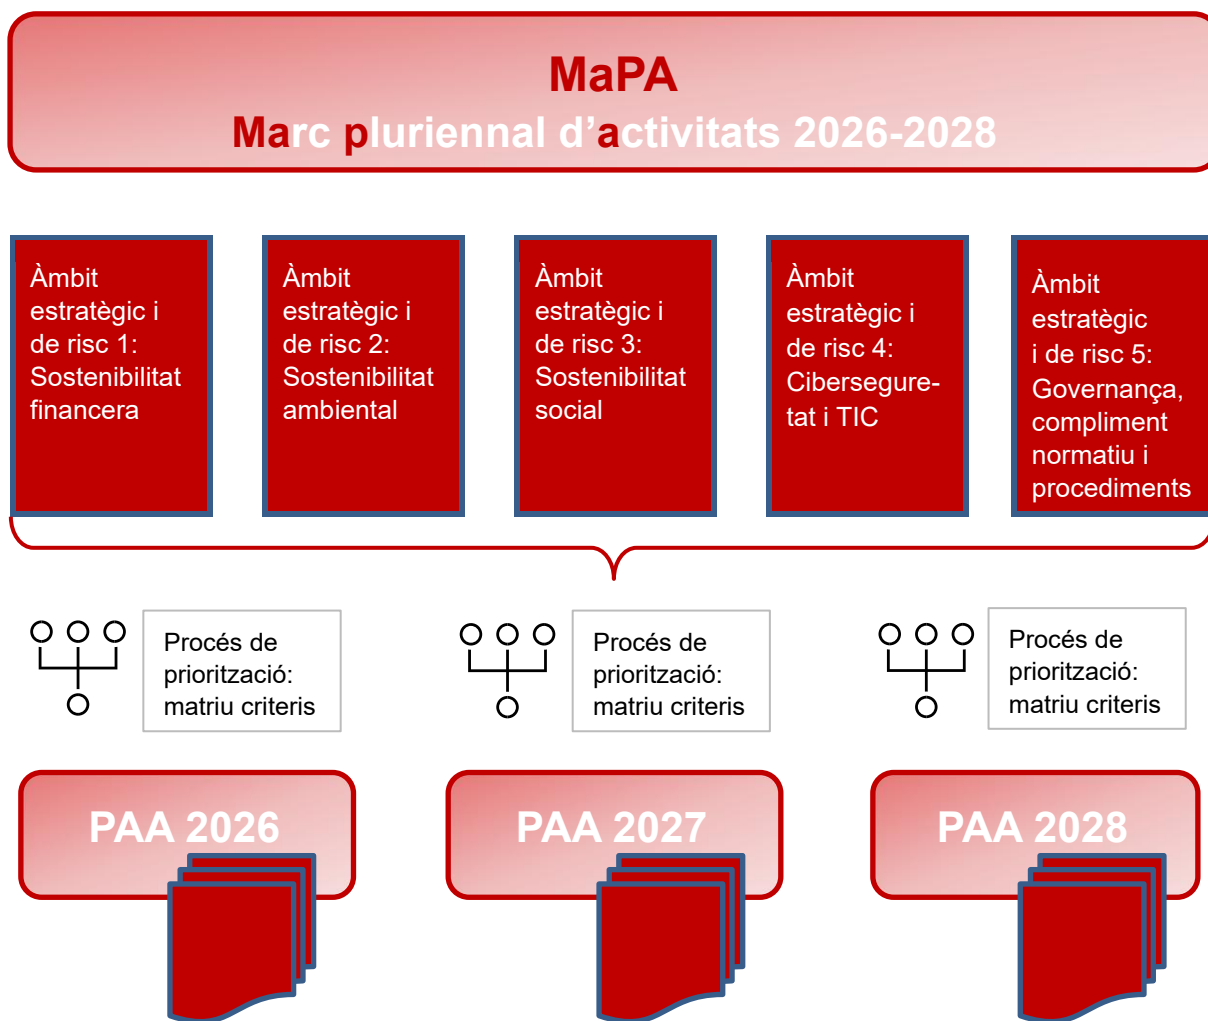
MaPA
Marc pluriennal d’activitats 2026-2028

Àmbit estratègic i de risc 1: Sostenibilitat financera

Àmbit estratègic i de risc 2: Sostenibilitat ambiental

Àmbit estratègic i de risc 3: Sostenibilitat social

Àmbit estratègic i de risc 4: Cibersegure-tat i TIC

Àmbit estratègic i de risc 5: Governança, compliment normatiu i procediments

Procés de priorització: matriu criteris

Procés de priorització: matriu criteris

Procés de priorització: matriu criteris

PAA 2026

PAA 2027

PAA 2028